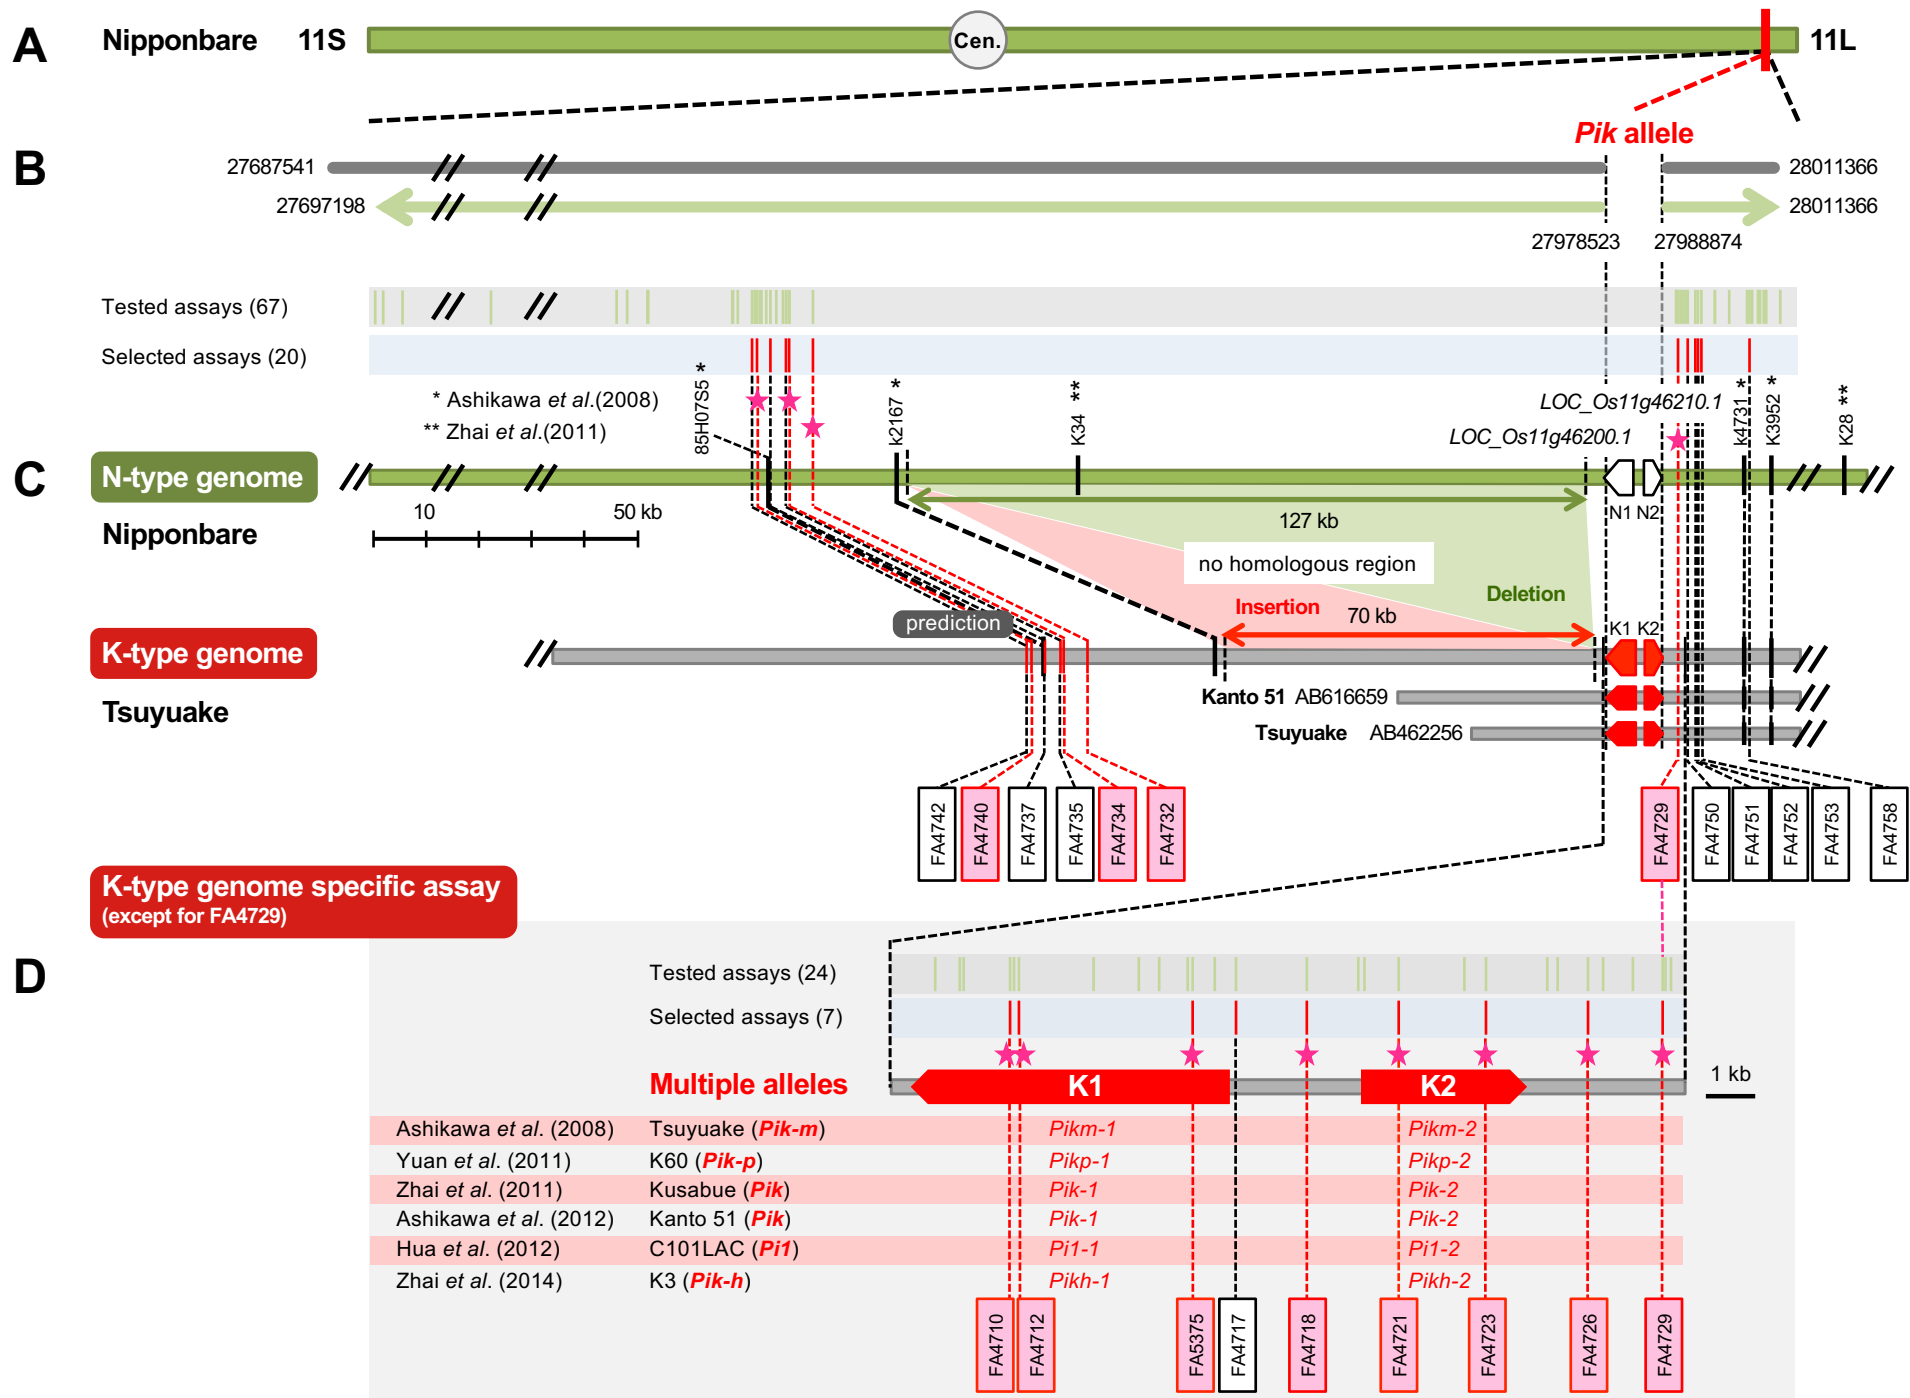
A Nipponbare 11S Cen. 11L

Pik allele

B 27687541 28011366
27697198 28011366
27978523 27988874

Tested assays (67)
Selected assays (20)

* Ashikawa et al.(2008)
** Zhai et al.(2011)

85H07S5 * k2167 * K34 ** LOC_Os11g46210.1 LOC_Os11g46200.1 k4731 * K3952 * K28 **

C N-type genome
Nipponbare

10 50 kb

127 kb
N1 N2
no homologous region
Deletion
Insertion 70 kb
prediction
K1 K2

K-type genome
Tsuyuake

Kanto 51 AB616659
Tsuyuake AB462256

FA4742 FA4740 FA4737 FA4735 FA4734 FA4732 FA4729 FA4750 FA4751 FA4752 FA4753 FA4758

K-type genome specific assay
(except for FA4729)

D Tested assays (24)
Selected assays (7)

Multiple alleles K1 K2 1 kb

| Ashikawa et al. (2008) | Tsuyuake (Pik-m) | Pikm-1 | Pikm-2 |
|---|---|---|---|
| Yuan et al. (2011) | K60 (Pik-p) | Pikp-1 | Pikp-2 |
| Zhai et al. (2011) | Kusabue (Pik) | Pik-1 | Pik-2 |
| Ashikawa et al. (2012) | Kanto 51 (Pik) | Pik-1 | Pik-2 |
| Hua et al. (2012) | C101LAC (Pi1) | Pi1-1 | Pi1-2 |
| Zhai et al. (2014) | K3 (Pik-h) | Pikh-1 | Pikh-2 |

FA4710 FA4712 FA5375 FA4717 FA4718 FA4721 FA4723 FA4726 FA4729